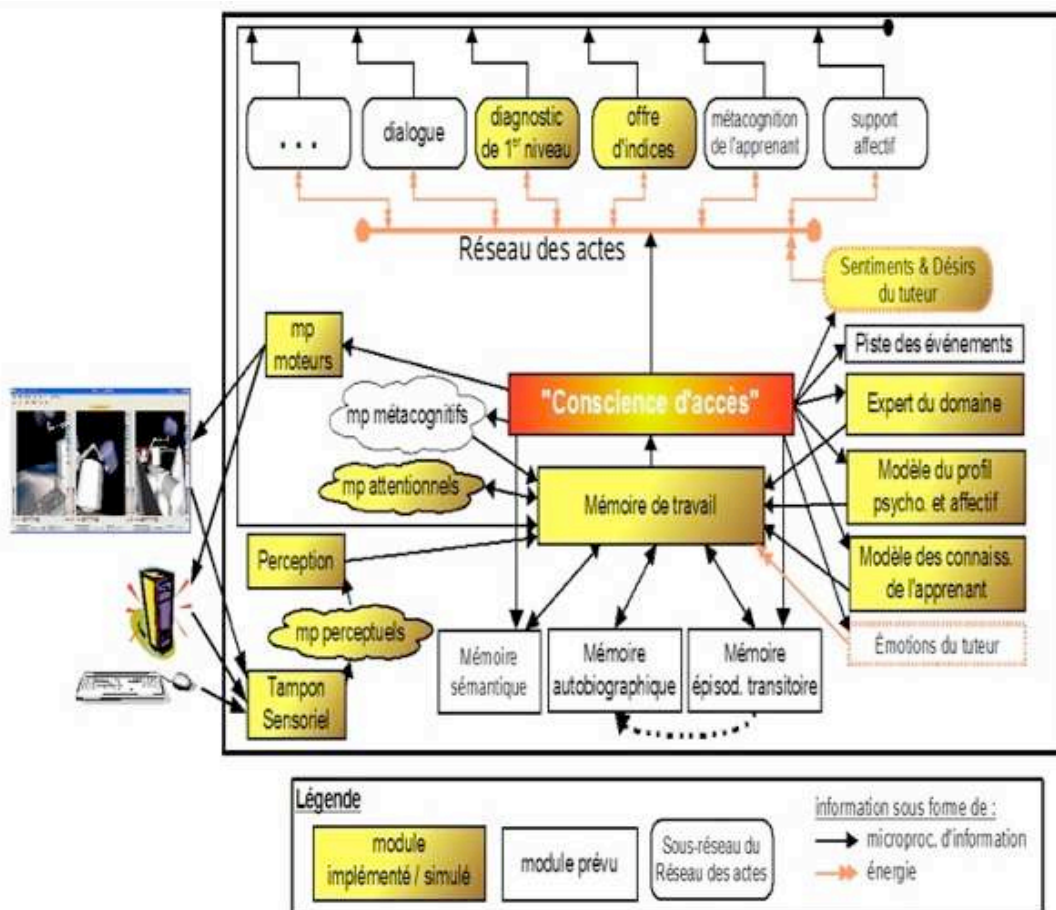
...

dialogue

diagnostic de 1$^{er}$ niveau

offre d'indices

métacognition de l'apprenant

support affectif

Réseau des actes

Sentiments & Désirs du tuteur

mp moteurs

Piste des événements

"Conscience d'accès"

mp métacognitifs

Expert du domaine

mp attentionnels

Mémoire de travail

Modèle du profil psycho. et affectif

Perception

Modèle des connaiss. de l'apprenant

mp perceptuels

Émotions du tuteur

Mémoire sémantique

Mémoire autobiographique

Mémoire épisod. transitoire

Tampon Sensoriel

Légende

module implémenté / simulé

module prévu

Sous-réseau du Réseau des actes

information sous forme de :

microproc. d'information

énergie